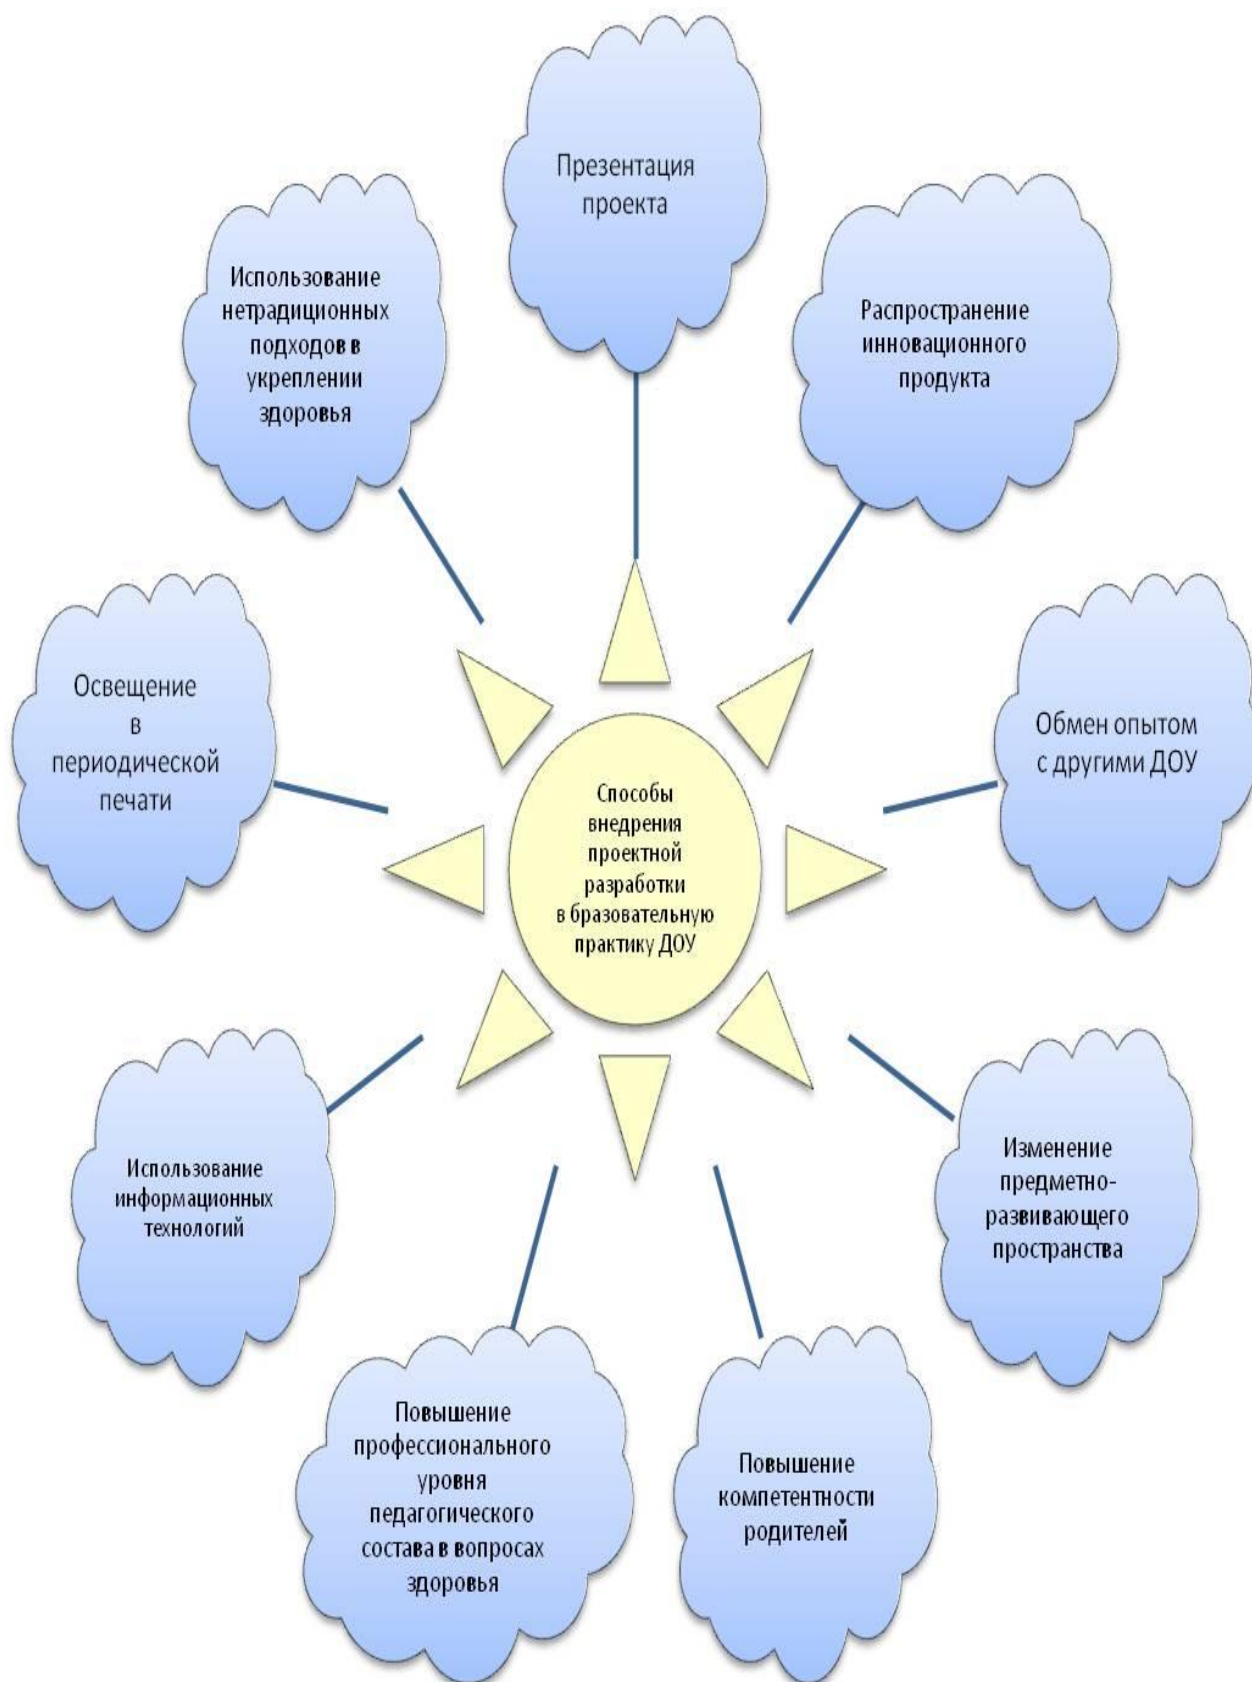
Способы внедрения проектной разработки в бразовательную практику ДОУ

Презентация проекта

Распространение инновационного продукта

Обмен опытом с другими ДОУ

Изменение предметно-развивающего пространства

Повышение компетентности родителей

Повышение профессионального уровня педагогического состава в вопросах здоровья

Использование информационных технологий

Освещение в периодической печати

Использование нетрадиционных подходов в укреплении здоровья